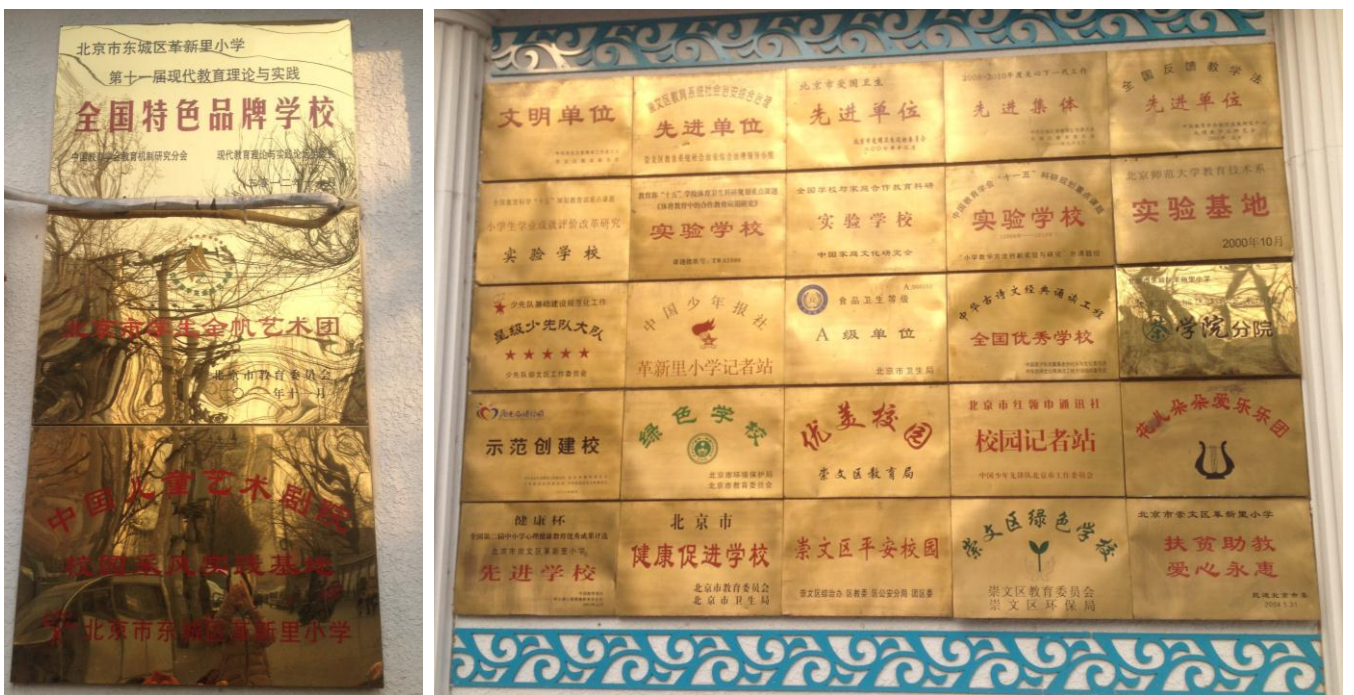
北京市东城区革新里小学
第十一届现代教育理论与实践
全国特色品牌学校
中国教育学会教育机制研究分会 现代教育理论与实践论坛组委会
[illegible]

北京市学生金帆艺术团
北京市教育委员会
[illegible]年十一月

中国儿童艺术剧院
校园采风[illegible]基地
北京市东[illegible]革新里小学

文明单位

崇文区教育系统治安综合治理
先进单位

北京市爱国卫生
先进单位

2006-2010年度第四个一代工作
先进集体

全国反馈教学法
先进单位

小学生学业成就评价改革研究
实验学校

实验学校

全国学校与家庭合作教育科研
实验学校
中国家庭文化研究会

实验学校

北京师范大学教育技术系
实验基地
2000年10月

少先队器材建设规范化工作
星级少先队大队
★★★★★

中国少年报社
革新里小学记者站

食品卫生等级
A级单位
北京市卫生局

中华古诗文经典诵读工程
全国优秀学校

学院分院

示范创建校

绿色学校
北京市环境保护局
北京市教育委员会

优美校园
崇文区教育局

北京市红领巾通讯社
校园记者站

花朵朵爱乐乐团

健康杯
先进学校

北京市
健康促进学校
北京市教育委员会
北京市卫生局

崇文区平安校园

崇文区绿色学校
崇文区教育委员会
崇文区环保局

北京市崇文区革新里小学
扶贫助教
爱心永恵
2004.3.31